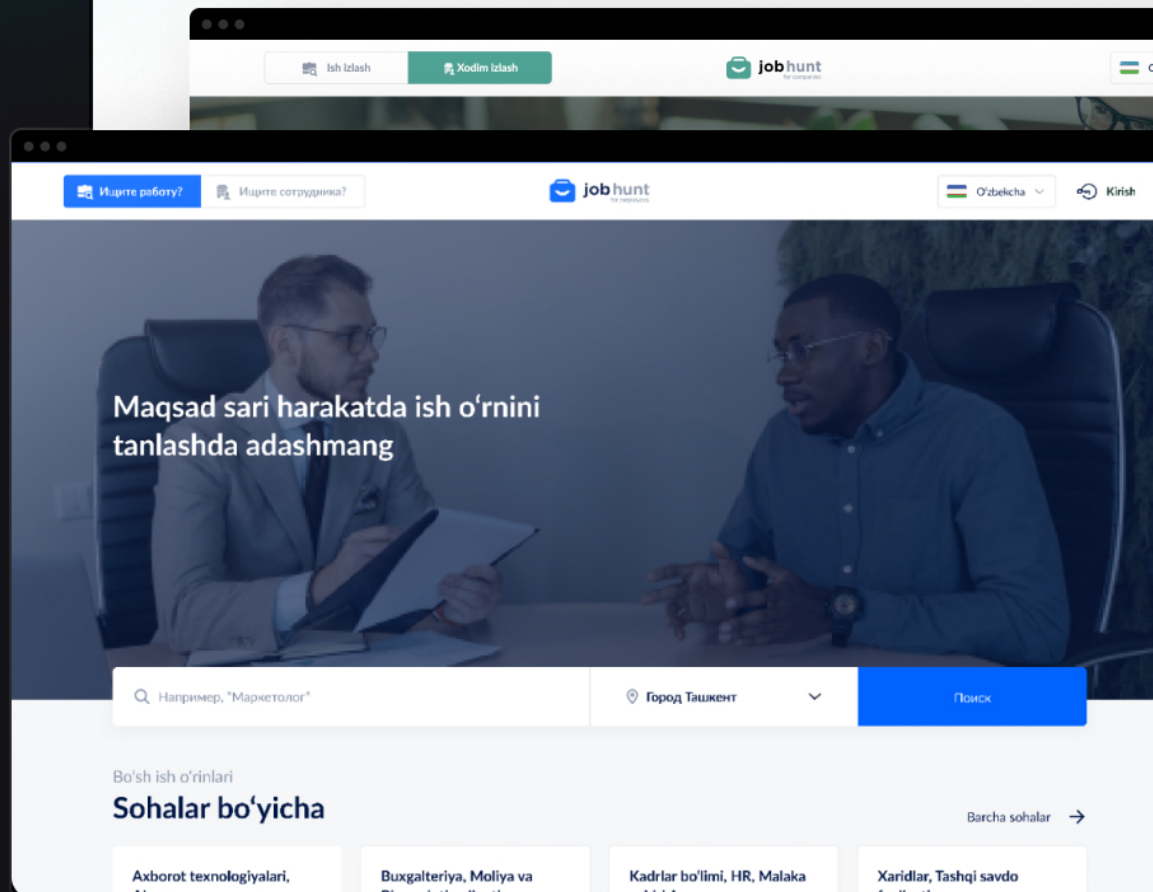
Ish izlash
Xodim izlash
jobhunt
for companies

Ищите работу?
Ищите сотрудника?
jobhunt
for employees
O'zbekcha
Kirish

Maqsad sari harakatda ish o'rnini tanlashda adashmang

Например, "Маркетолог"
Город Ташкент
Поиск

Bo'sh ish o'rinlari
Sohalar bo'yicha
Barcha sohalar

Axborot texnologiyalari, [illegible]
Buxgalteriya, Moliya va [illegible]
Kadrlar bo'limi, HR, Malaka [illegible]
Xaridlar, Tashqi savdo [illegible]